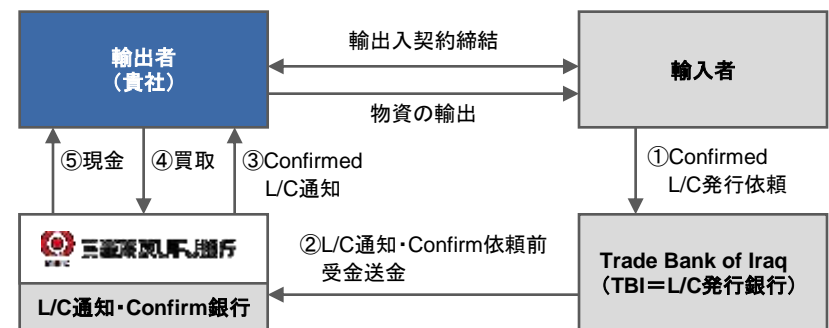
輸出者
（貴社）

輸出入契約締結

物資の輸出

輸入者

⑤現金

④買取

③Confirmed L/C通知

①Confirmed L/C発行依頼

三菱東京UFJ銀行

②L/C通知・Confirm依頼前受金送金

Trade Bank of Iraq
（TBI＝L/C発行銀行）

L/C通知・Confirm銀行